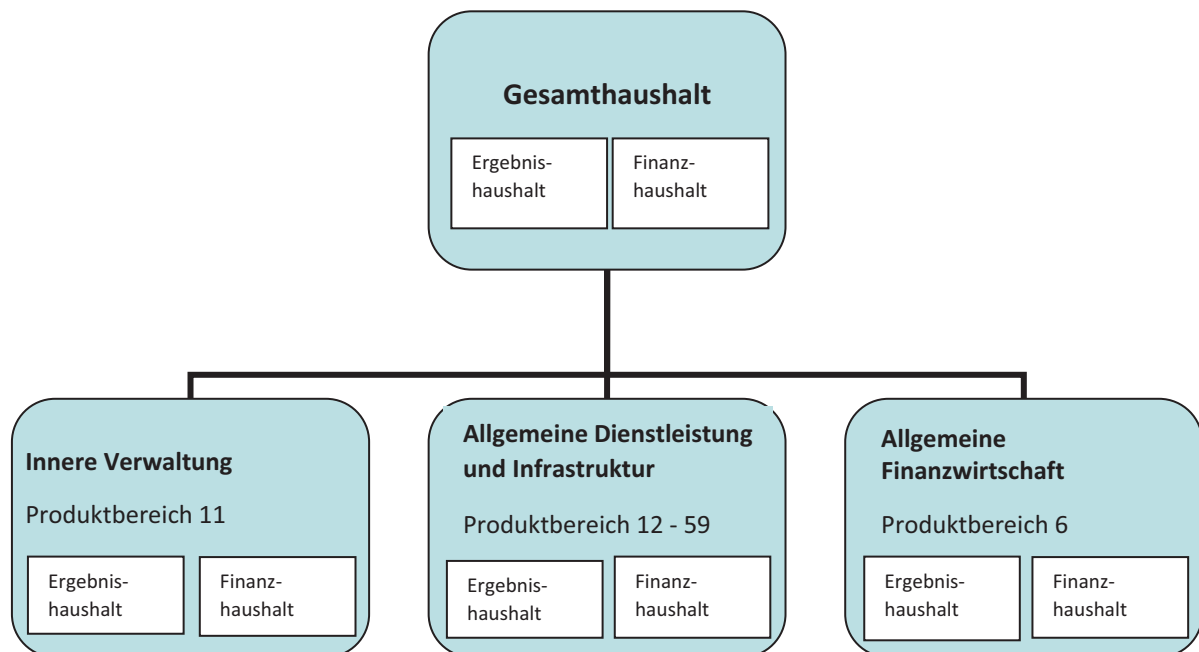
Gesamthaushalt

Ergebnishaushalt

Finanzhaushalt

Innere Verwaltung

Produktbereich 11

Ergebnishaushalt

Finanzhaushalt

Allgemeine Dienstleistung und Infrastruktur

Produktbereich 12 - 59

Ergebnishaushalt

Finanzhaushalt

Allgemeine Finanzwirtschaft

Produktbereich 6

Ergebnishaushalt

Finanzhaushalt